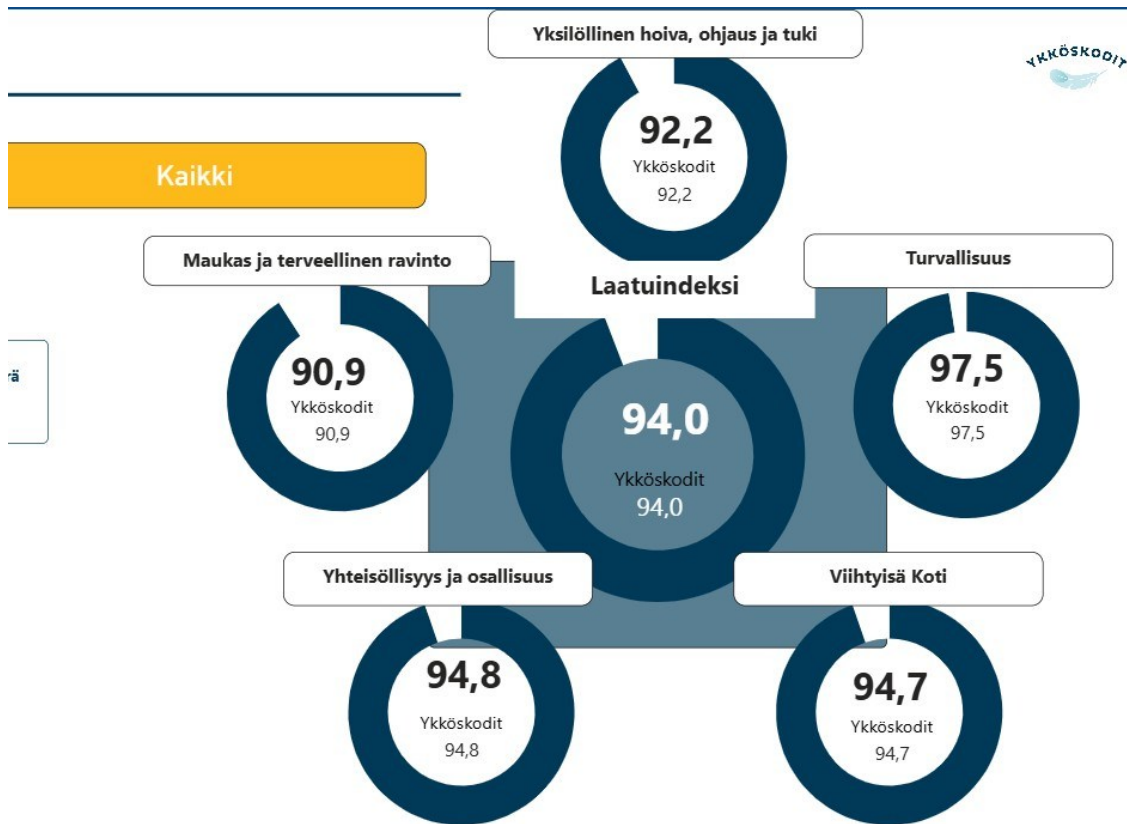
Yksilöllinen hoiva, ohjaus ja tuki

92,2
Ykköskodit
92,2

YKKÖSKODIT

Kaikki

Maukas ja terveellinen ravinto

90,9
Ykköskodit
90,9

rä

Laatuindeksi

94,0
Ykköskodit
94,0

Turvallisuus

97,5
Ykköskodit
97,5

Yhteisöllisyys ja osallisuus

94,8
Ykköskodit
94,8

Viihtyisä Koti

94,7
Ykköskodit
94,7